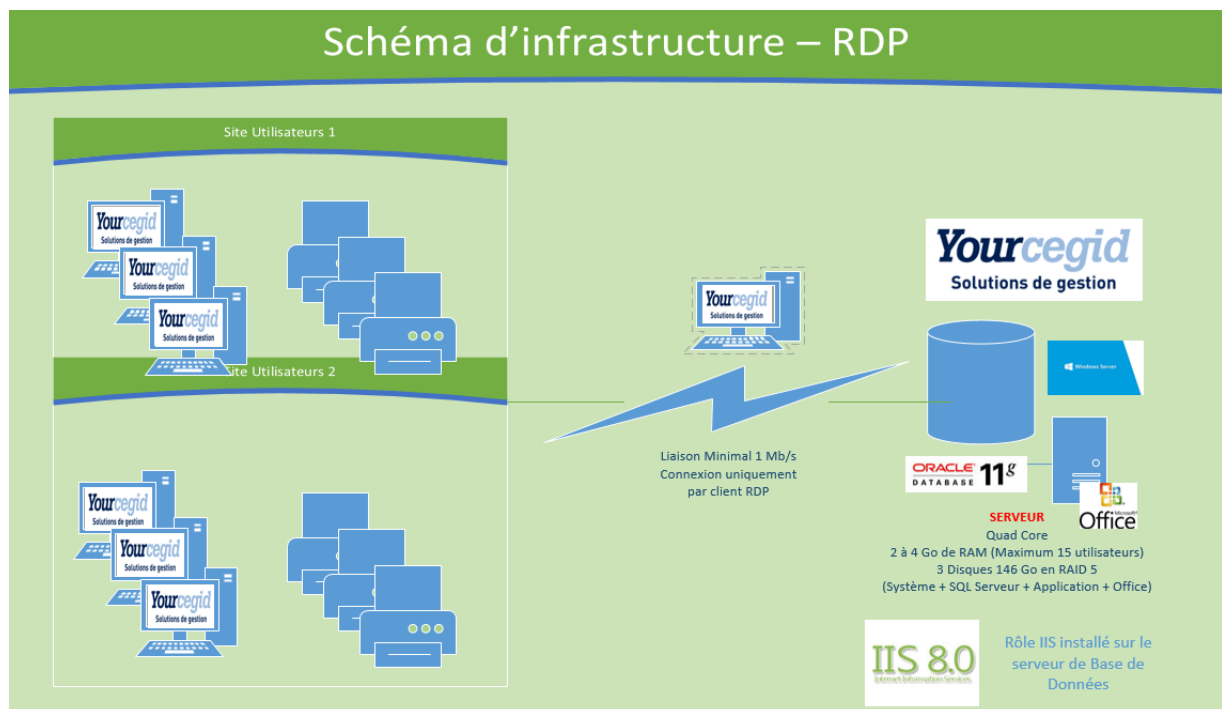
Schéma d'infrastructure – RDP

Site Utilisateurs 1

Yourcegid
Solutions de gestion

Yourcegid
Solutions de gestion

Yourcegid
Solutions de gestion

Site Utilisateurs 2

Yourcegid
Solutions de gestion

Yourcegid
Solutions de gestion

Yourcegid
Solutions de gestion

Yourcegid
Solutions de gestion

Liaison Minimal 1 Mb/s
Connexion uniquement par client RDP

Yourcegid
Solutions de gestion

Windows Server

ORACLE DATABASE 11g

Microsoft Office

SERVEUR
Quad Core
2 à 4 Go de RAM (Maximum 15 utilisateurs)
3 Disques 146 Go en RAID 5
(Système + SQL Serveur + Application + Office)

IIS 8.0
Internet Information Services

Rôle IIS installé sur le serveur de Base de Données